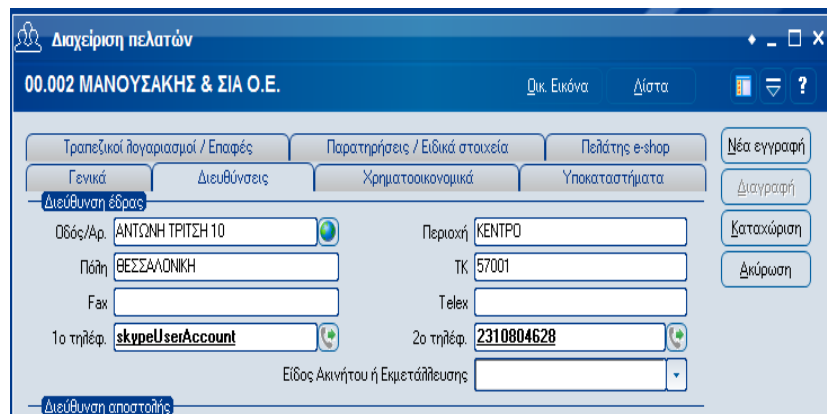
Διαχείριση πελατών

00.002 ΜΑΝΟΥΣΑΚΗΣ & ΣΙΑ Ο.Ε.

Οικ. Εικόνα

Λίστα

?

Τραπεζικοί λογαριασμοί / Επαφές

Παρατηρήσεις / Ειδικά στοιχεία

Πελάτης e-shop

Γενικά

Διευθύνσεις

Χρηματοοικονομικά

Υποκαταστήματα

Νέα εγγραφή

Διαγραφή

Καταχώριση

Ακύρωση

Διεύθυνση έδρας

Οδός/Αρ. ΑΝΤΩΝΗ ΤΡΙΤΣΗ 10

Περιοχή ΚΕΝΤΡΟ

Πόλη ΘΕΣΣΑΛΟΝΙΚΗ

ΤΚ 57001

Fax

Telex

1ο τηλέφ. skypeUserAccount

2ο τηλέφ. 2310804628

Είδος Ακινήτου ή Εκμετάλλευσης

Διεύθυνση αποστολής